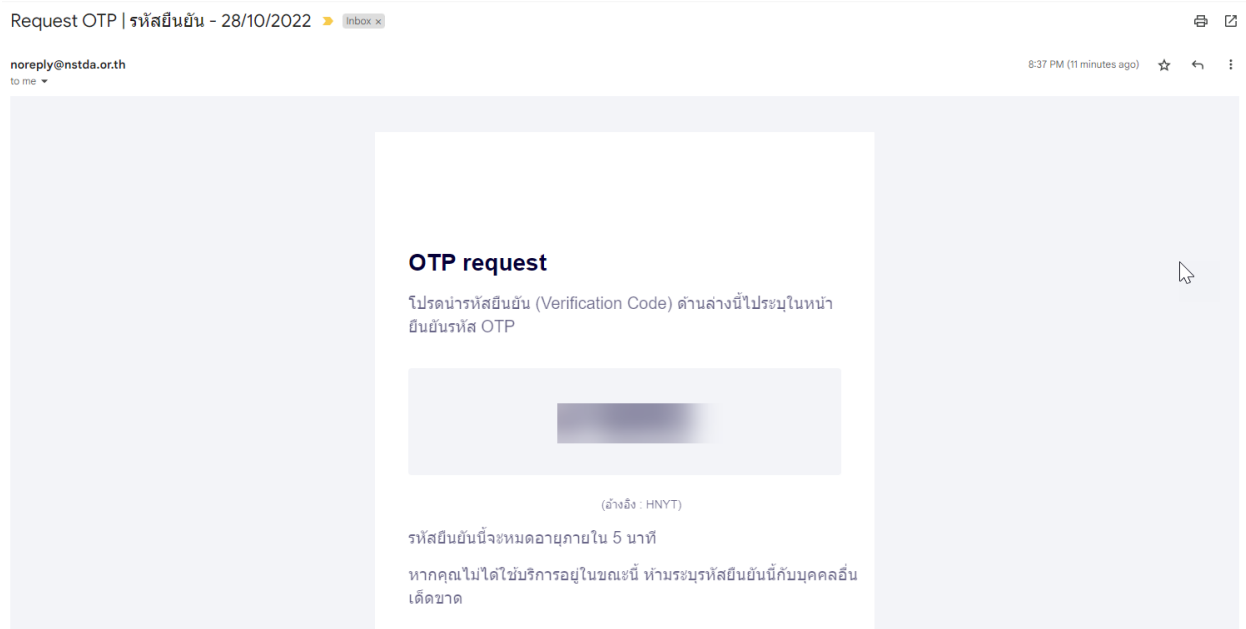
Request OTP | รหัสยืนยัน - 28/10/2022 Inbox ×

noreply@nstda.or.th
to me

8:37 PM (11 minutes ago)

OTP request

โปรดนำรหัสยืนยัน (Verification Code) ด้านล่างนี้ไปกรอกในหน้ายืนยันรหัส OTP

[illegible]

(อ้างอิง : HNYT)

รหัสยืนยันนี้จะหมดอายุภายใน 5 นาที

หากคุณไม่ได้ใช้บริการอยู่ในขณะนี้ ห้ามระบุรหัสยืนยันนี้กับบุคคลอื่นเด็ดขาด